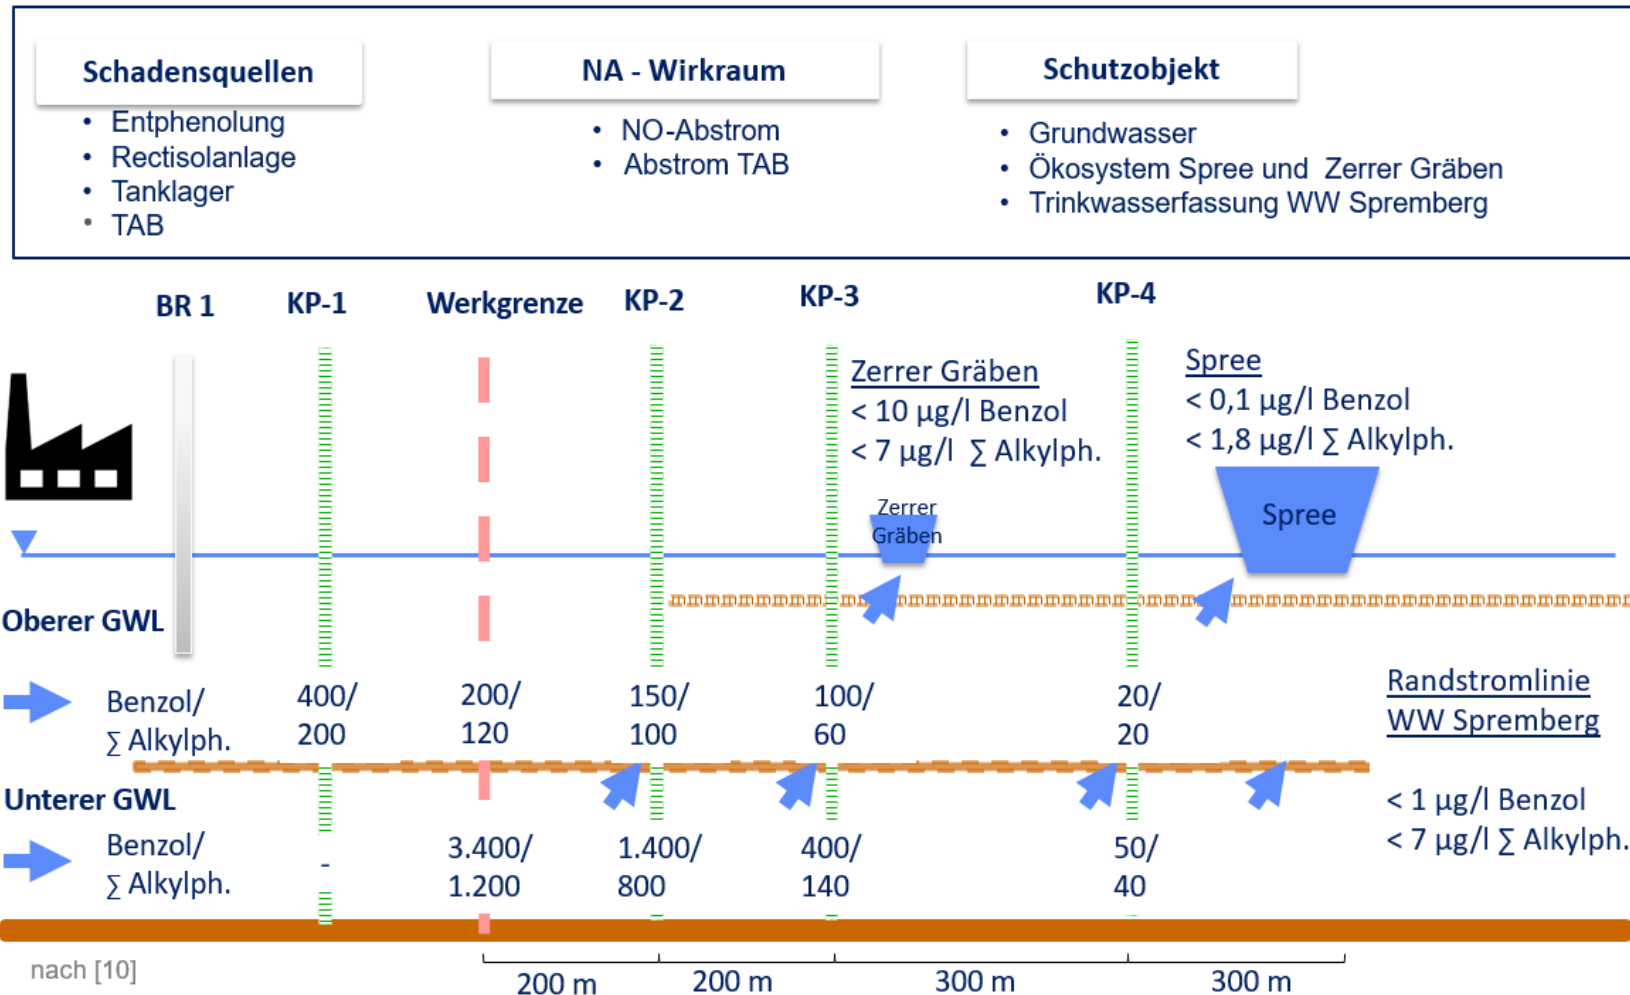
Schadensquellen
- Entphenolung
- Rectisolanlage
- Tanklager
- TAB

NA - Wirkraum
- NO-Abstrom
- Abstrom TAB

Schutzobjekt
- Grundwasser
- Ökosystem Spree und Zerrer Gräben
- Trinkwasserfassung WW Spremberg

BR 1 KP-1 Werkgrenze KP-2 KP-3 KP-4

Zerrer Gräben
< 10 µg/l Benzol
< 7 µg/l ∑ Alkylph.

Spree
< 0,1 µg/l Benzol
< 1,8 µg/l ∑ Alkylph.

Zerrer Gräben

Spree

Oberer GWL

Benzol/
∑ Alkylph.

400/
200

200/
120

150/
100

100/
60

20/
20

Randstromlinie
WW Spremberg

Unterer GWL

< 1 µg/l Benzol
< 7 µg/l ∑ Alkylph.

Benzol/
∑ Alkylph.

-

3.400/
1.200

1.400/
800

400/
140

50/
40

nach [10]

200 m 200 m 300 m 300 m